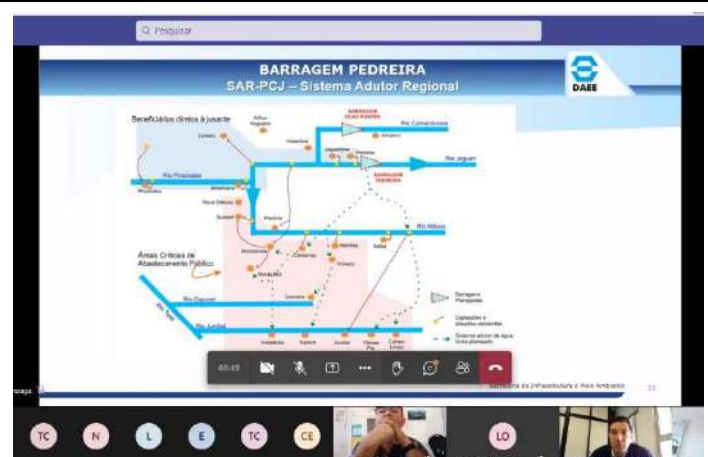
Pesquisar

BARRAGEM PEDREIRA
SAR-PCJ – Sistema Adutor Regional

DAEE

Beneficiários diretos à jusante

BARRAGEM DUAS PONTES

Rio Camanducaia

Rio Jaguari

BARRAGEM PEDREIRA

Rio Piracicaba

Rio Atibaia

Áreas Críticas de Abastecimento Público

Rio Capivari

Rio Jundiaí

Barragens Planejadas

Captações e adutoras existentes

Sistema adutor de água (novo planejado)

40:49

Secretaria de Infraestrutura e Meio Ambiente

TC N L E TC CE LO